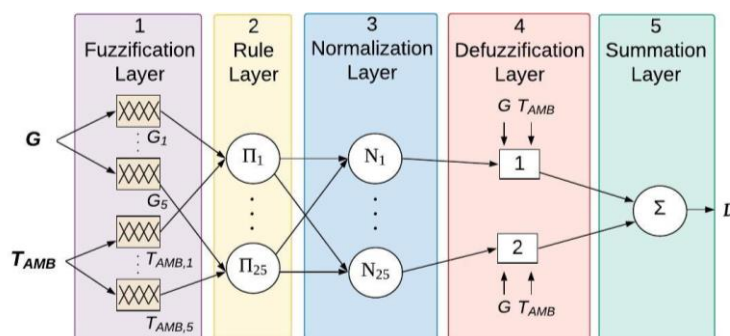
1
Fuzzification Layer

2
Rule Layer

3
Normalization Layer

4
Defuzzification Layer

5
Summation Layer

$G$

$G_1$

$G_5$

$T_{AMB}$

$T_{AMB,1}$

$T_{AMB,5}$

$\Pi_1$

$\Pi_{25}$

$N_1$

$N_{25}$

$G$ $T_{AMB}$

1

2

$G$ $T_{AMB}$

$\Sigma$

$I$